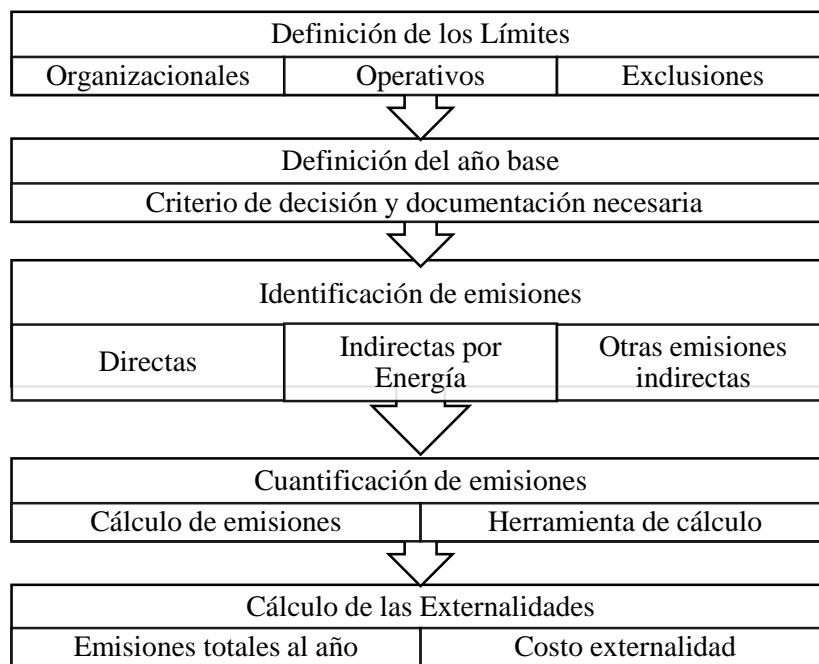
Definición de los Límites

Organizacionales | Operativos | Exclusiones

Definición del año base

Criterio de decisión y documentación necesaria

Identificación de emisiones

Directas | Indirectas por Energía | Otras emisiones indirectas

Cuantificación de emisiones

Cálculo de emisiones | Herramienta de cálculo

Cálculo de las Externalidades

Emisiones totales al año | Costo externalidad